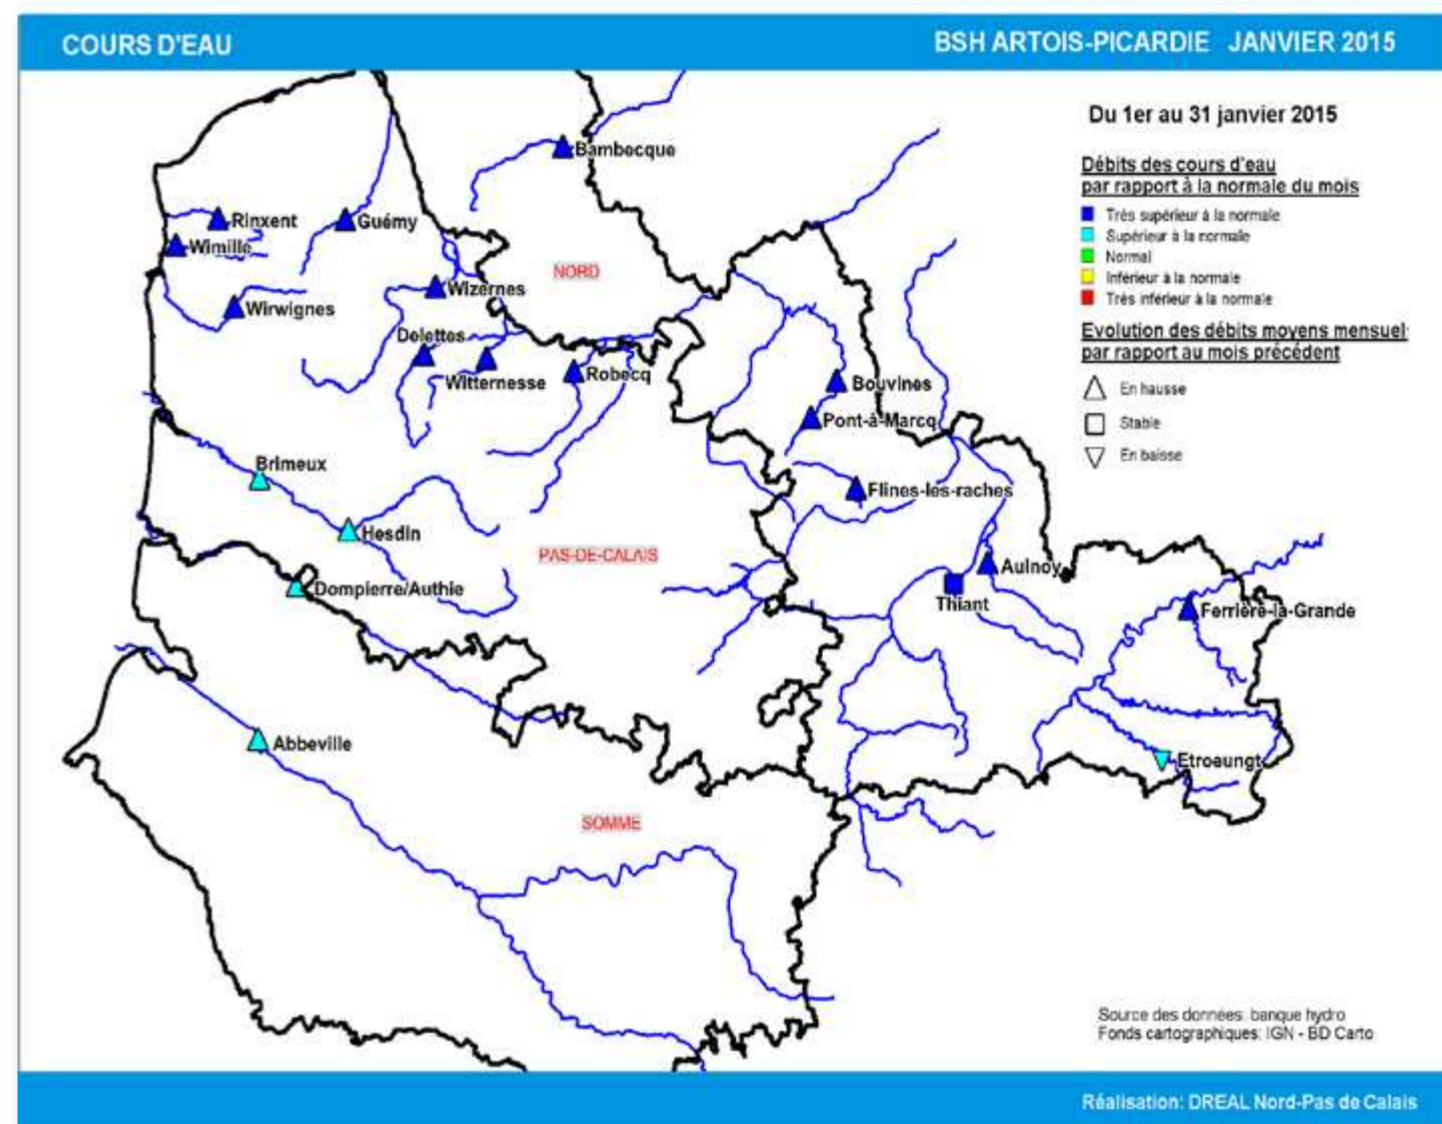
COURS D'EAU

BSH ARTOIS-PICARDIE JANVIER 2015

Du 1er au 31 janvier 2015

Débits des cours d'eau par rapport à la normale du mois

Très supérieur à la normale
Supérieur à la normale
Normal
Inférieur à la normale
Très inférieur à la normale

Evolution des débits moyens mensuel par rapport au mois précédent

En hausse
Stable
En baisse

Bambecque
Rinxent
Guémy
Wimille
Wizernes
NORD
Wirwignes
Delettes
Witternesse
Robecq
Bouvines
Pont-à-Marcq
Brimeux
Flines-les-raches
Hesdin
PAS-DE-CALAIS
Aulnoy
Dompierre/Authie
Thiant
Ferrière-la-Grande
Abbeville
Etroeungt
SOMME

Source des données: banque hydro
Fonds cartographiques: IGN - BD Carto

Réalisation: DREAL Nord-Pas de Calais